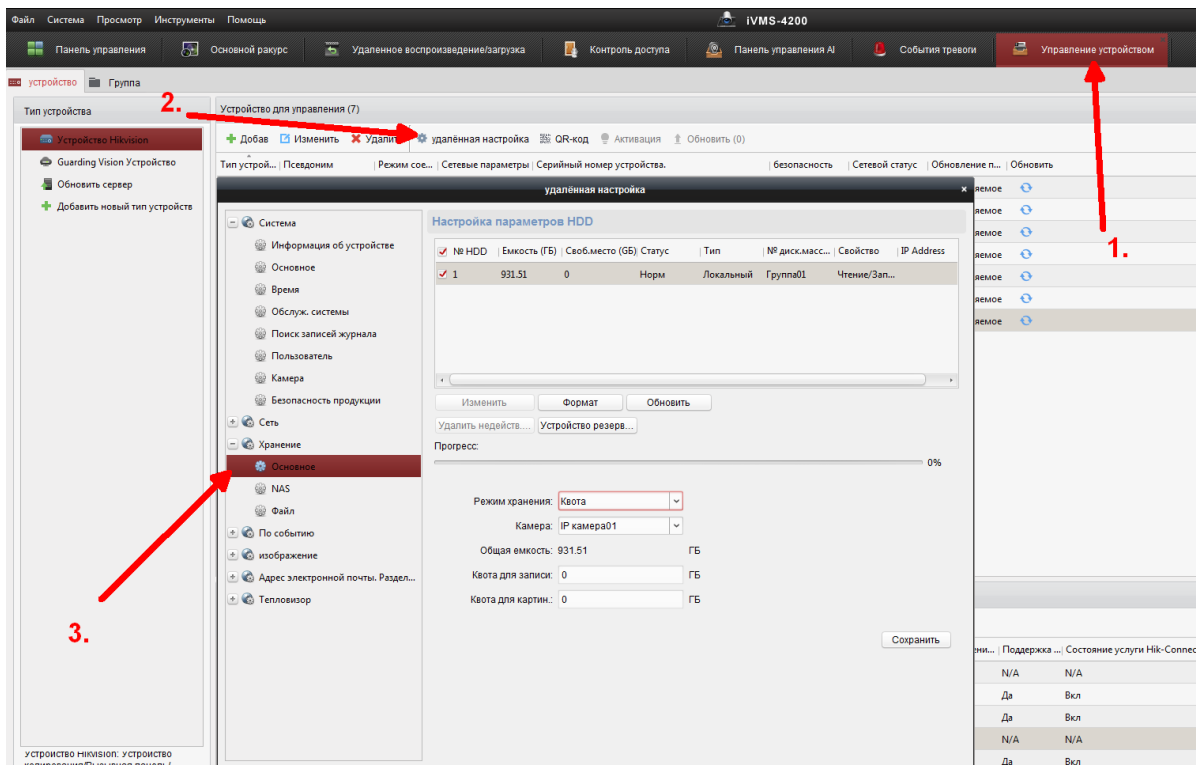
Файл Система Просмотр Инструменты Помощь

iVMS-4200

Панель управления | Основной ракурс | Удаленное воспроизведение/загрузка | Контроль доступа | Панель управления AI | События тревоги | Управление устройством

устройство | Группа

Тип устройства

Устройство Hikvision
Guarding Vision Устройство
Обновить сервер
Добавить новый тип устройств

Устройство для управления (7)

Добав | Изменить | Удали | удалённая настройка | QR-код | Активация | Обновить (0)

| Тип устрой... | Псевдоним | Режим сое... | Сетевые параметры | Серийный номер устройства. | безопасность | Сетевой статус | Обновление п... | Обновить |
|---|---|---|---|---|---|---|---|---|

яемое
яемое
яемое
яемое
яемое
яемое
яемое

удалённая настройка

Система
Информация об устройстве
Основное
Время
Обслуж. системы
Поиск записей журнала
Пользователь
Камера
Безопасность продукции
Сеть
Хранение
Основное
NAS
Файл
По событию
изображение
Адрес электронной почты. Раздел...
Тепловизор

Настройка параметров HDD

| № HDD | Емкость (ГБ) | Своб.место (GB) | Статус | Тип | № диск.масс... | Свойство | IP Address |
|---|---|---|---|---|---|---|---|
| 1 | 931.51 | 0 | Норм | Локальный | Группа01 | Чтение/Зап... | |

Изменить | Формат | Обновить
Удалить недейств... | Устройство резерв...

Прогресс:
0%

Режим хранения: Квота
Камера: IP камера01
Общая емкость: 931.51 ГБ
Квота для записи: 0 ГБ
Квота для картин.: 0 ГБ

Сохранить

| ени... | Поддержка ... | Состояние услуги Hik-Connec |
|---|---|---|
| | N/A | N/A |
| | Да | Вкл |
| | Да | Вкл |
| | N/A | N/A |
| | Да | Вкл |

Устройство Hikvision: Устройство

1.
2.
3.